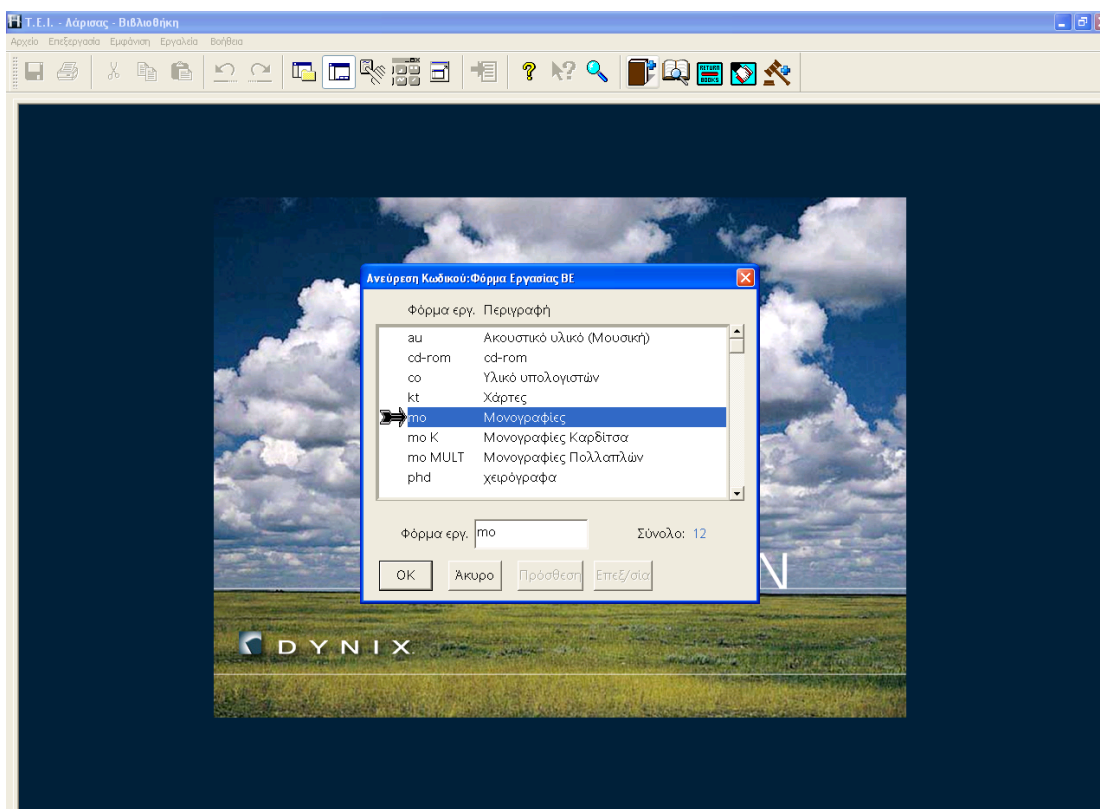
T.E.I. - Λάρισας - Βιβλιοθήκη

Αρχείο Επεξεργασία Εμφάνιση Εργαλεία Βοήθεια

Ανεύρεση Κωδικού:Φόρμα Εργασίας ΒΕ

| Φόρμα εργ. | Περιγραφή |
|---|---|
| au | Ακουστικό υλικό (Μουσική) |
| cd-rom | cd-rom |
| co | Υλικό υπολογιστών |
| kt | Χάρτες |
| mo | Μονογραφίες |
| mo K | Μονογραφίες Καρδίτσα |
| mo MULT | Μονογραφίες Πολλαπλών |
| phd | χειρόγραφα |

Φόρμα εργ. mo

Σύνολο: 12

OK Άκυρο Πρόσθεση Επεξ/σία

N

DYNIX